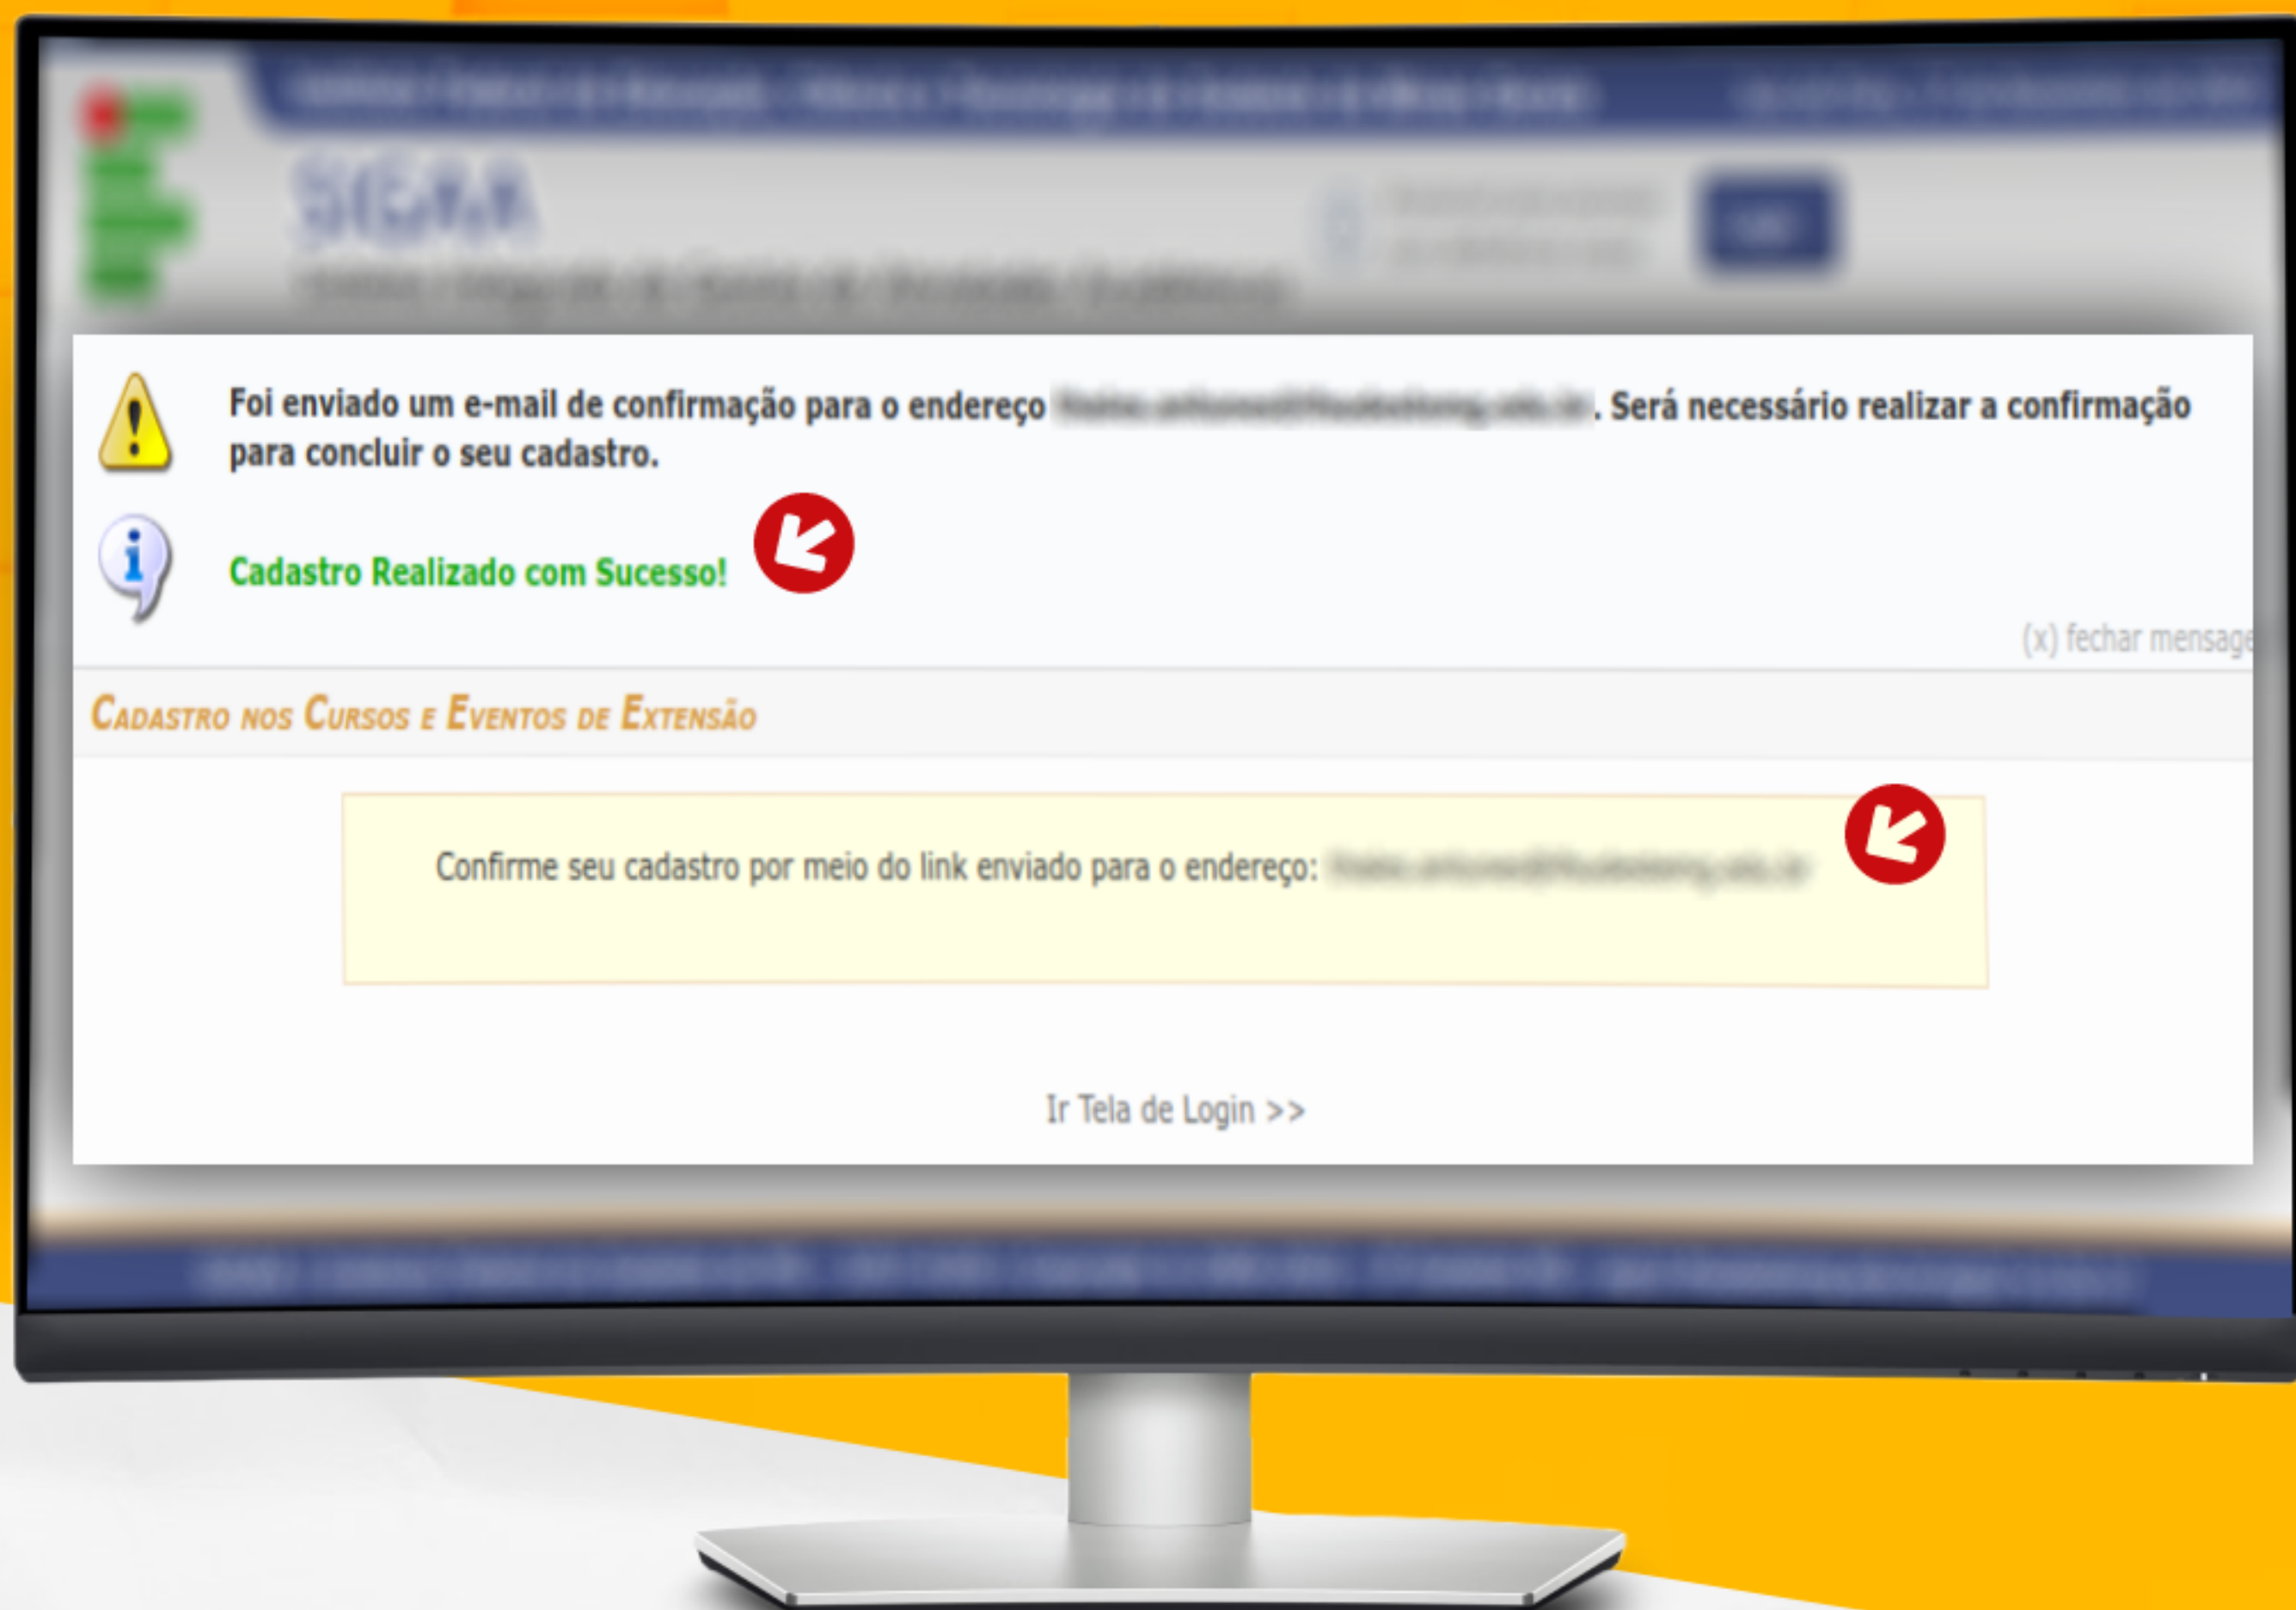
Foi enviado um e-mail de confirmação para o endereço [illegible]. Será necessário realizar a confirmação para concluir o seu cadastro.

Cadastro Realizado com Sucesso!

(x) fechar mensage

Cadastro nos Cursos e Eventos de Extensão

Confirme seu cadastro por meio do link enviado para o endereço: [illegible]

Ir Tela de Login >>